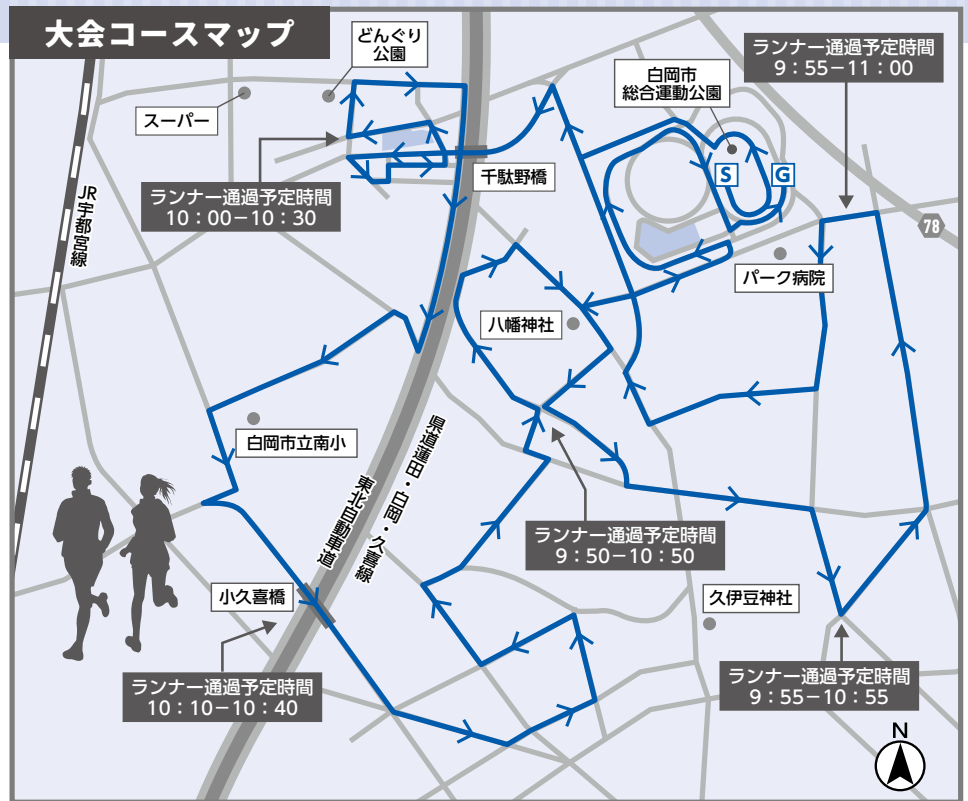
大会コースマップ

どんぐり公園

スーパー

ランナー通過予定時間
10：00－10：30

JR宇都宮線

千駄野橋

白岡市総合運動公園

S

G

ランナー通過予定時間
9：55－11：00

78

パーク病院

八幡神社

白岡市立南小

県道蓮田・白岡・久喜線

東北自動車道

ランナー通過予定時間
9：50－10：50

小久喜橋

久伊豆神社

ランナー通過予定時間
10：10－10：40

ランナー通過予定時間
9：55－10：55

N